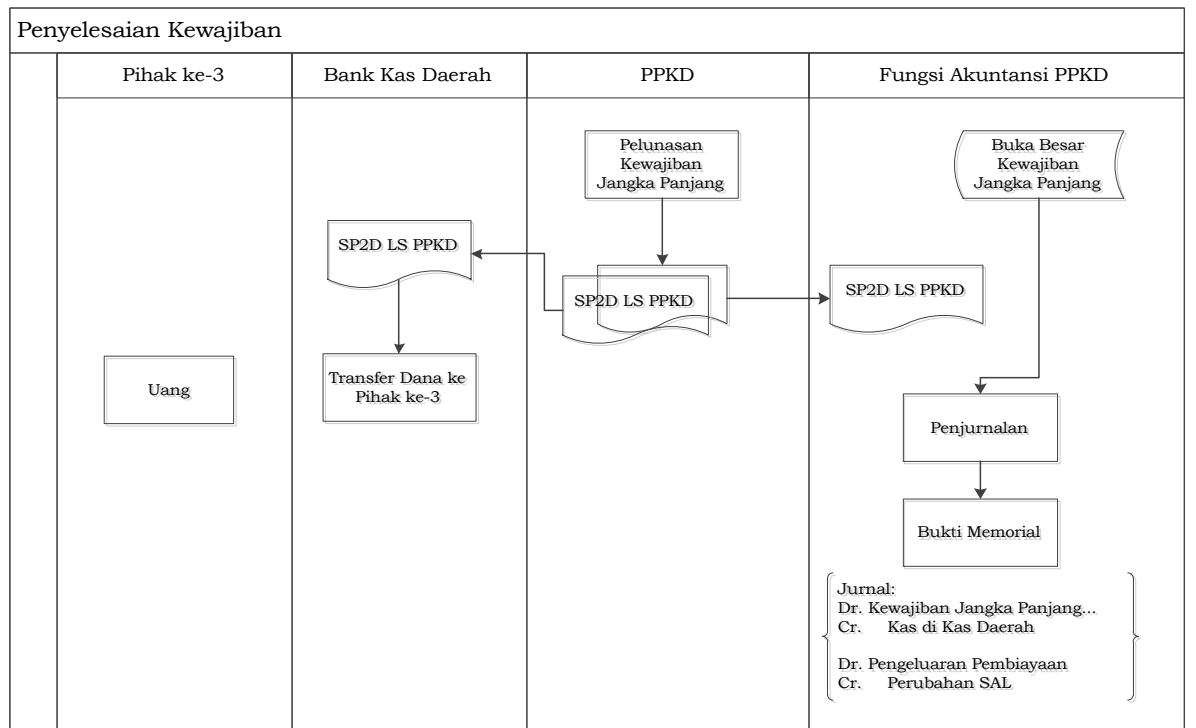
Penyelesaian Kewajiban

Pihak ke-3

Bank Kas Daerah

PPKD

Fungsi Akuntansi PPKD

Pelunasan Kewajiban Jangka Panjang

Buka Besar Kewajiban Jangka Panjang

SP2D LS PPKD

SP2D LS PPKD

SP2D LS PPKD

Uang

Transfer Dana ke Pihak ke-3

Penjurnalan

Bukti Memorial

Jurnal:
Dr. Kewajiban Jangka Panjang...
Cr. Kas di Kas Daerah

Dr. Pengeluaran Pembiayaan
Cr. Perubahan SAL